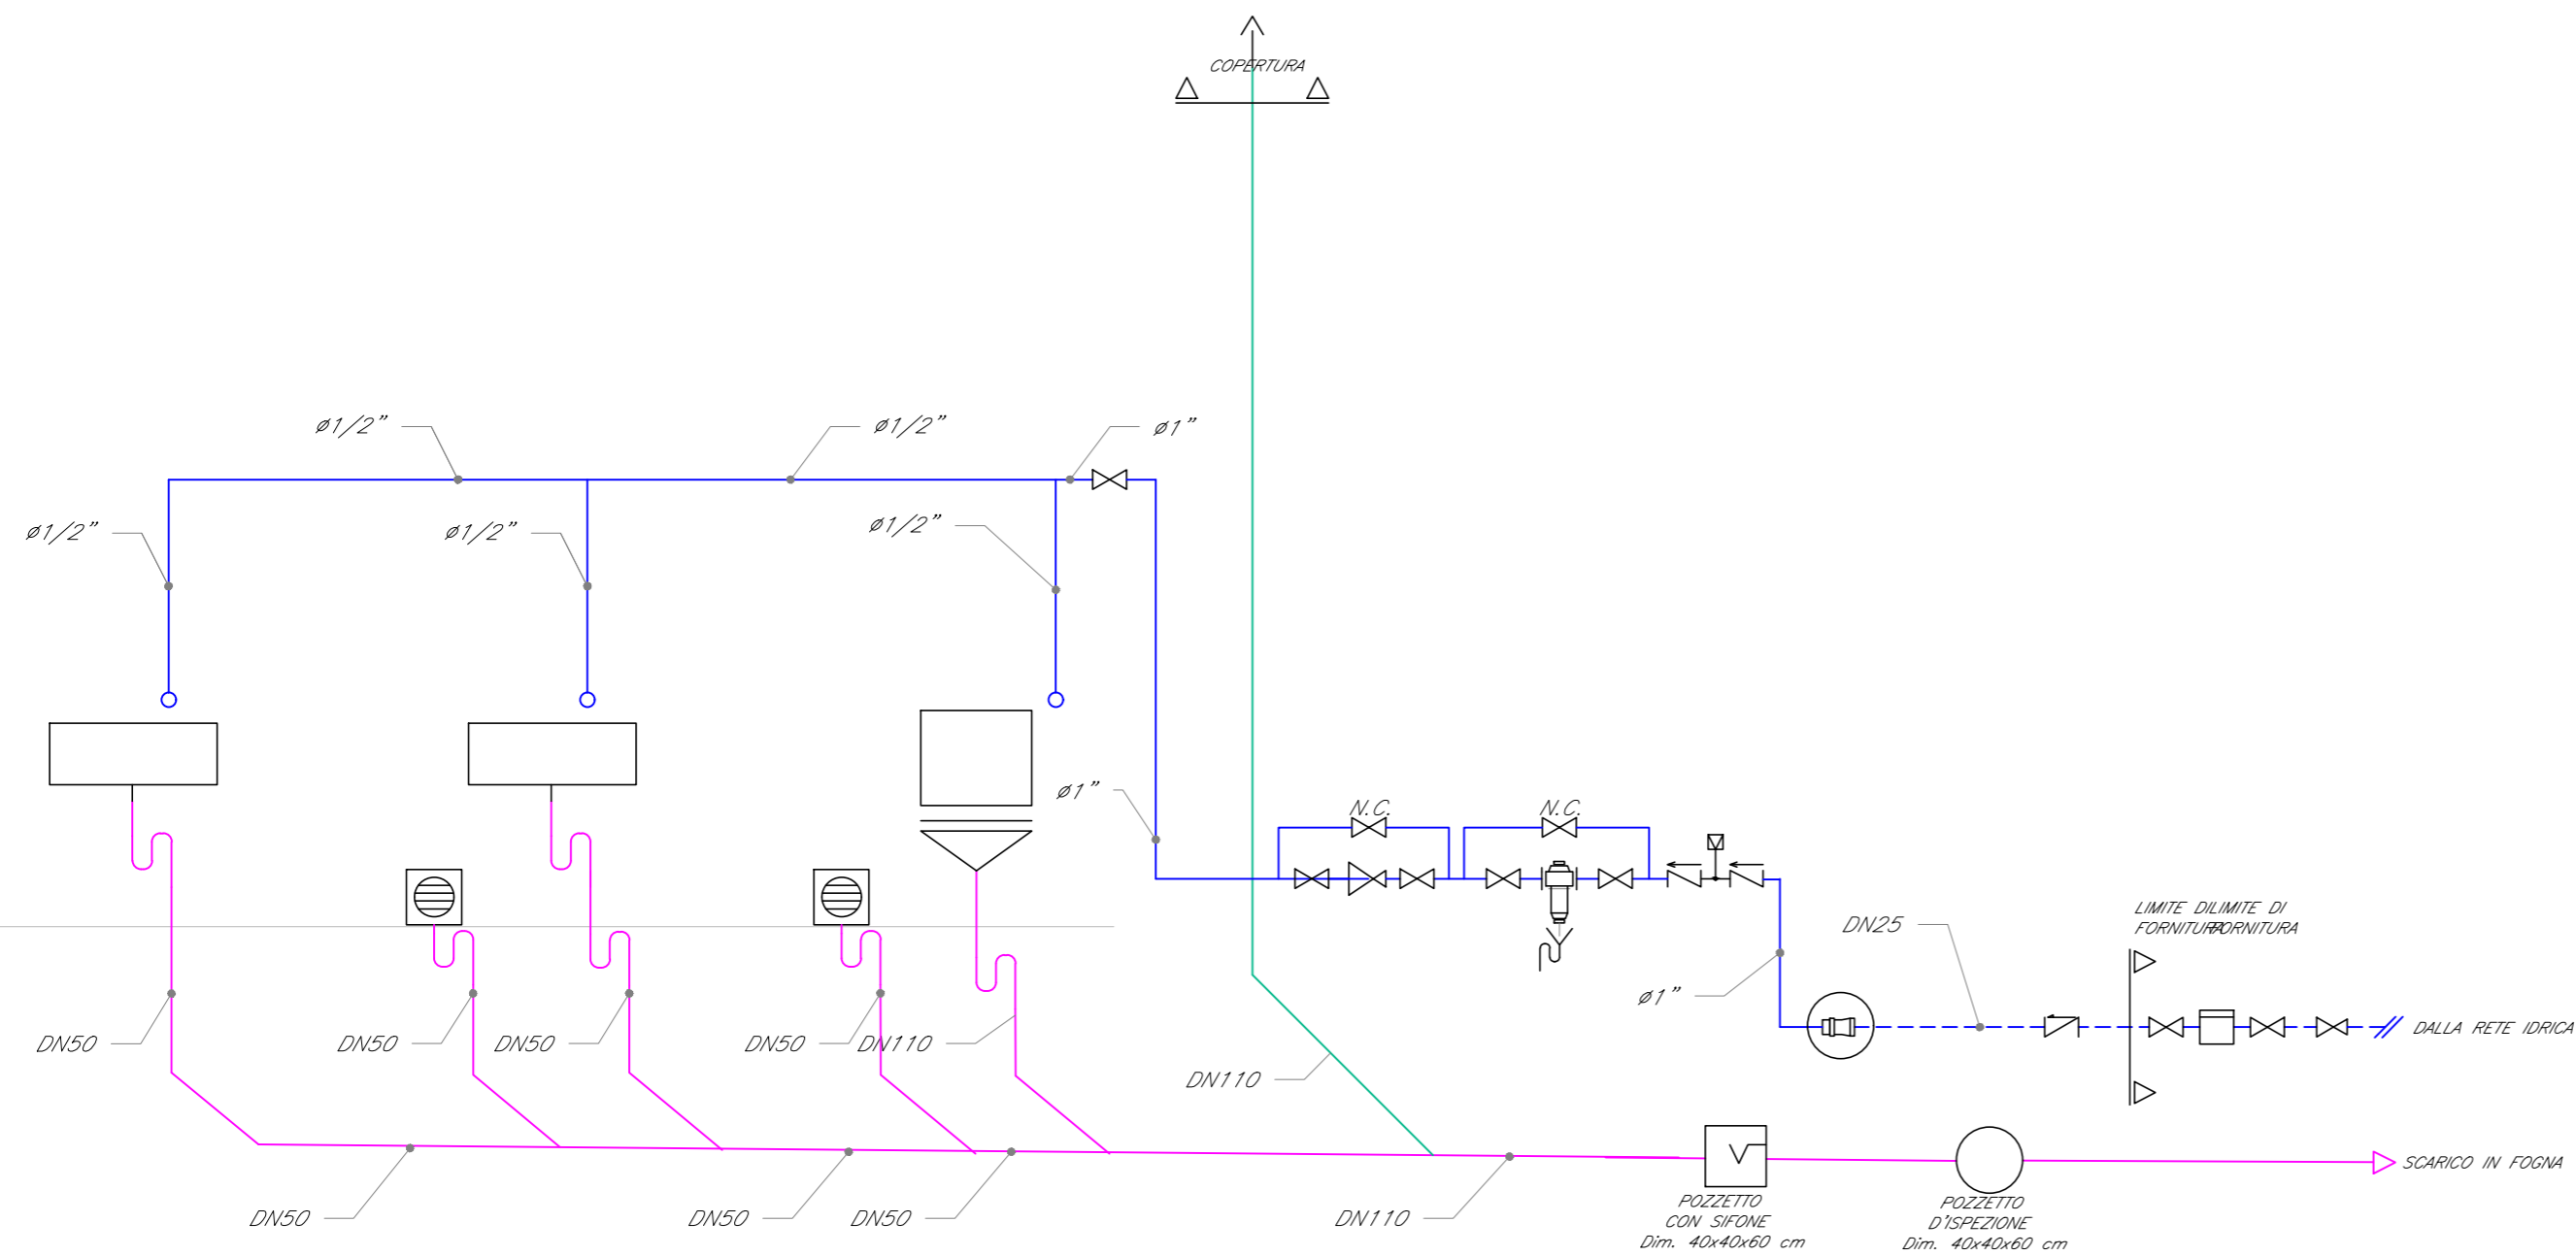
COPERTURA

ø1/2"

ø1/2"

ø1"

ø1/2"

ø1/2"

ø1/2"

ø1"

N.C.

N.C.

DN25

LIMITE DI FORNITURA

LIMITE DI FORNITURA

ø1"

DALLA RETE IDRICA

DN50

DN50

DN50

DN50

DN110

DN110

SCARICO IN FOGNA

DN50

DN50

DN50

DN110

POZZETTO CON SIFONE Dim. 40x40x60 cm

POZZETTO D'ISPEZIONE Dim. 40x40x60 cm